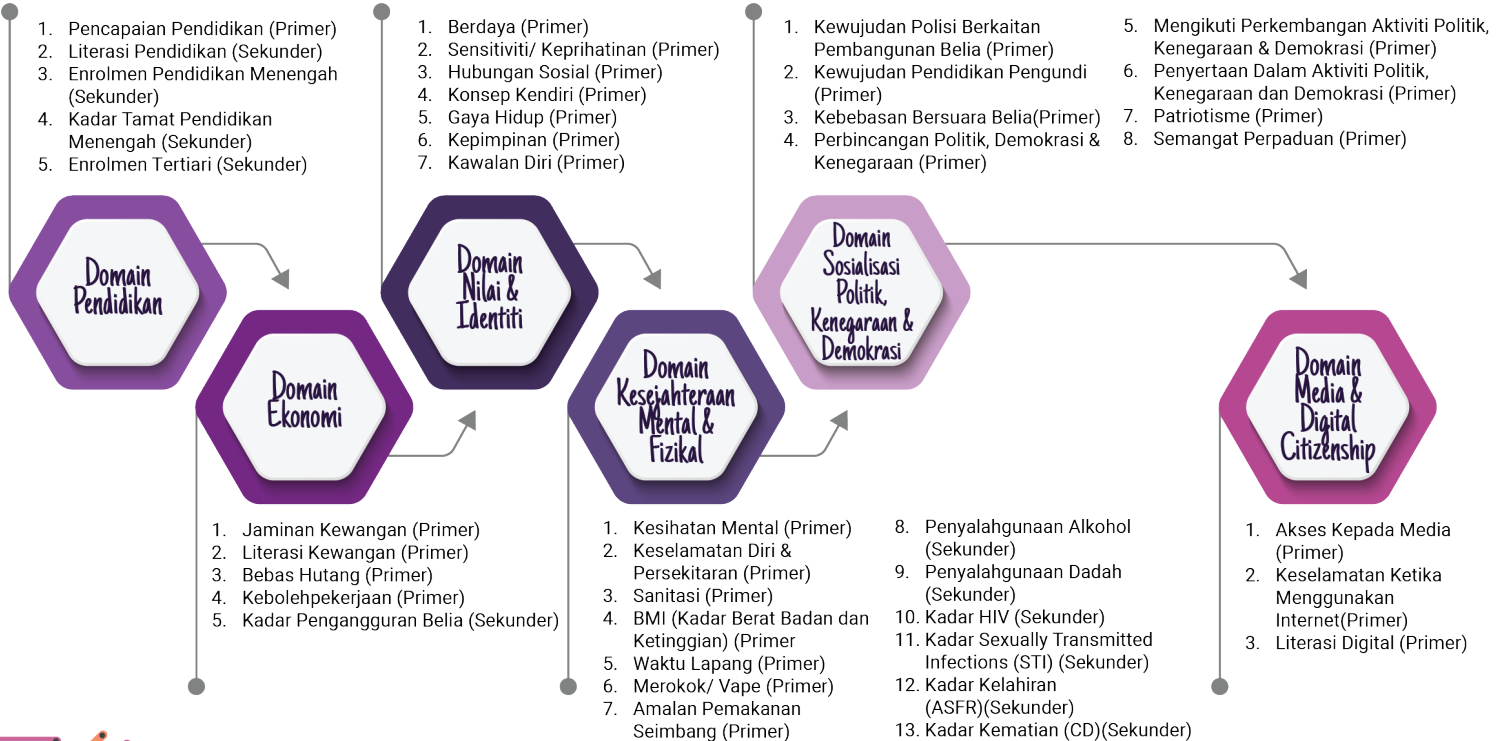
1. Pencapaian Pendidikan (Primer)
2. Literasi Pendidikan (Sekunder)
3. Enrolmen Pendidikan Menengah (Sekunder)
4. Kadar Tamat Pendidikan Menengah (Sekunder)
5. Enrolmen Tertiari (Sekunder)

Domain Pendidikan

Domain Ekonomi

1. Jaminan Kewangan (Primer)
2. Literasi Kewangan (Primer)
3. Bebas Hutang (Primer)
4. Kebolehpekerjaan (Primer)
5. Kadar Pengangguran Belia (Sekunder)

1. Berdaya (Primer)
2. Sensitiviti/ Keprihatinan (Primer)
3. Hubungan Sosial (Primer)
4. Konsep Kendiri (Primer)
5. Gaya Hidup (Primer)
6. Kepimpinan (Primer)
7. Kawalan Diri (Primer)

Domain Nilai & Identiti

Domain Kesejahteraan Mental & Fizikal

1. Kesihatan Mental (Primer)
2. Keselamatan Diri & Persekitaran (Primer)
3. Sanitasi (Primer)
4. BMI (Kadar Berat Badan dan Ketinggian) (Primer
5. Waktu Lapang (Primer)
6. Merokok/ Vape (Primer)
7. Amalan Pemakanan Seimbang (Primer)
8. Penyalahgunaan Alkohol (Sekunder)
9. Penyalahgunaan Dadah (Sekunder)
10. Kadar HIV (Sekunder)
11. Kadar Sexually Transmitted Infections (STI) (Sekunder)
12. Kadar Kelahiran (ASFR)(Sekunder)
13. Kadar Kematian (CD)(Sekunder)

1. Kewujudan Polisi Berkaitan Pembangunan Belia (Primer)
2. Kewujudan Pendidikan Pengundi (Primer)
3. Kebebasan Bersuara Belia(Primer)
4. Perbincangan Politik, Demokrasi & Kenegaraan (Primer)
5. Mengikuti Perkembangan Aktiviti Politik, Kenegaraan & Demokrasi (Primer)
6. Penyertaan Dalam Aktiviti Politik, Kenegaraan dan Demokrasi (Primer)
7. Patriotisme (Primer)
8. Semangat Perpaduan (Primer)

Domain Sosialisasi Politik, Kenegaraan & Demokrasi

Domain Media & Digital Citizenship

1. Akses Kepada Media (Primer)
2. Keselamatan Ketika Menggunakan Internet(Primer)
3. Literasi Digital (Primer)